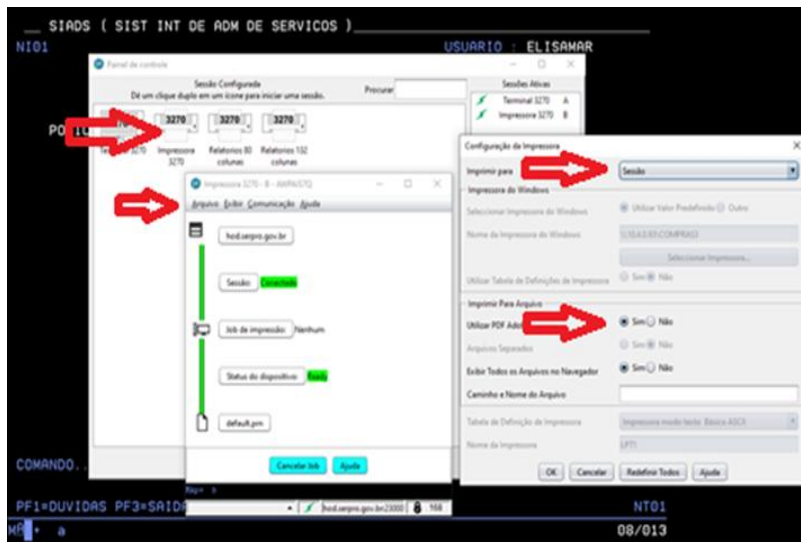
__ SIADS ( SIST INT DE ADM DE SERVICOS )__

NI01

USUARIO : ELISAMAR

Painel de controle

Sessão Configurada
Dê um clique duplo em um ícone para iniciar uma sessão.

Procurar

Sessões Ativas

Terminal 3270 A

Impressora 3270 B

PO

3270

3270

3270

Terminal 3270

Impressora 3270

Relatórios 80 colunas

Relatórios 132 colunas

Impressora 3270 - B - AMPASTQ

Arquivo Exibir Comunicação Ajuda

hod.serpro.gov.br

Sessão Conectado

Job de impressão Nenhum

Status do dispositivo Pronto

default.pm

Cancelar Job

Ajuda

Configuração de Impressora

Imprimir para

Sessão

Impressora do Windows

Selecionar Impressora do Windows

Utilizar Valor Predefinido

Outro

Nome da Impressora do Windows

Selecionar Impressora...

Utilizar Tabela de Definições de Impressora

Sim

Não

Imprimir Para Arquivo

Utilizar PDF Adobe

Sim

Não

Arquivos Separados

Sim

Não

Exibir Todos os Arquivos no Navegador

Sim

Não

Caminho e Nome do Arquivo

Tabela de Definição de Impressora

Impressora modo texto Básica ASCII

Nome da Impressora

LPT1

OK

Cancelar

Redefinir Todos

Ajuda

COMANDO..

PF1=DUVIDAS PF3=SAIDA

NT01

hod.serpro.gov.br:23000

168

08/013